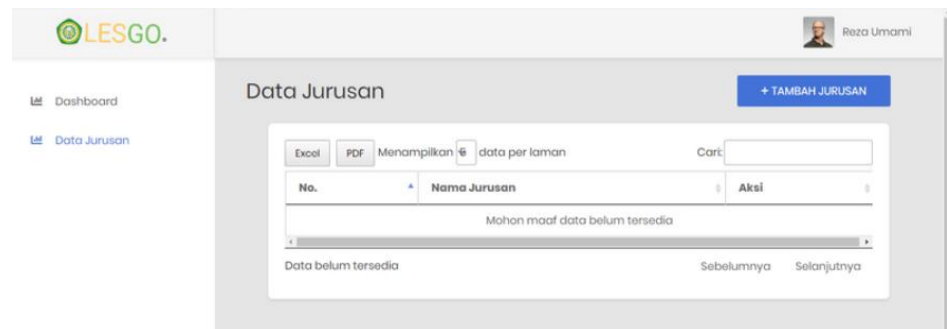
LESGO.

Reza Umami

Dashboard

Data Jurusan

Data Jurusan

+ TAMBAH JURUSAN

Excel PDF Menampilkan 6 data per laman

Cari:

| No. | Nama Jurusan | Aksi |
|---|---|---|
| | Mohon maaf data belum tersedia | |

Data belum tersedia

Sebelumnya Selanjutnya